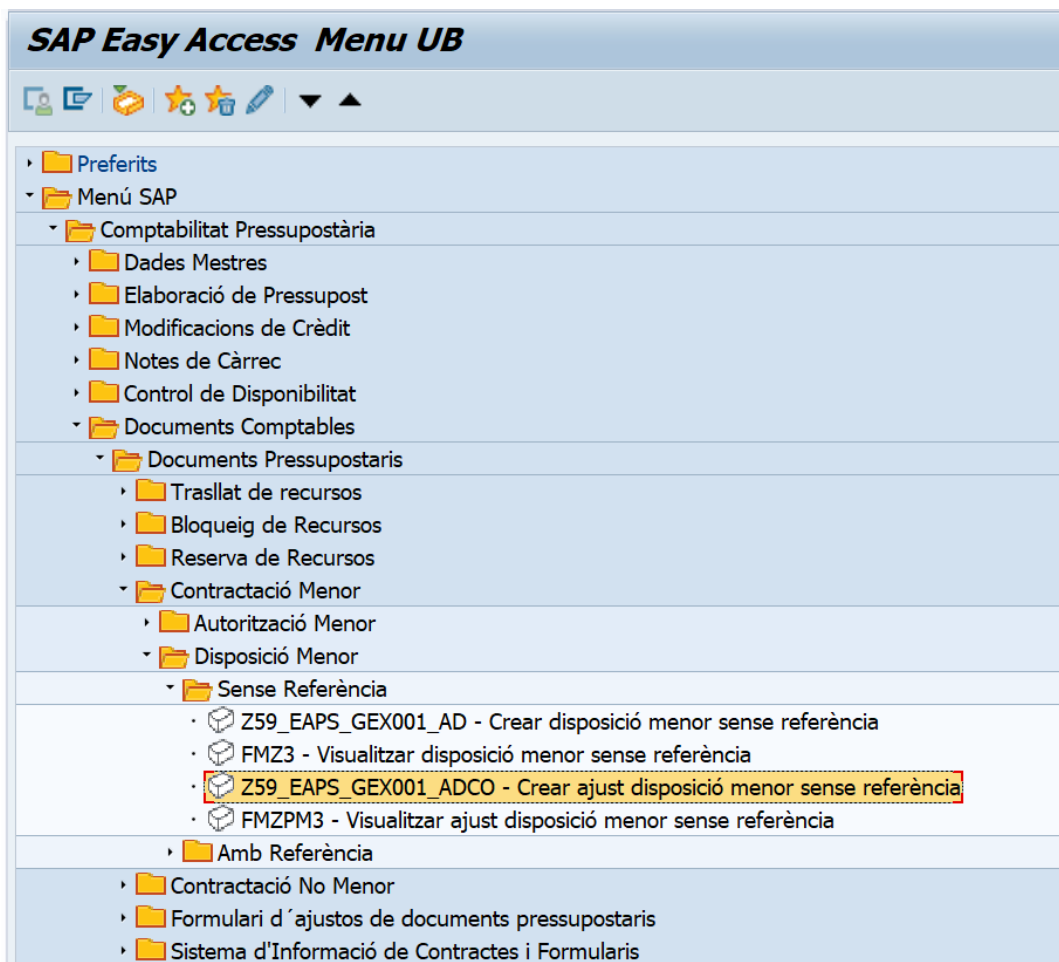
SAP Easy Access Menu UB

Preferits
Menú SAP
Comptabilitat Pressupostària
Dades Mestres
Elaboració de Pressupost
Modificacions de Crèdit
Notes de Càrrec
Control de Disponibilitat
Documents Comptables
Documents Pressupostaris
Trasllat de recursos
Bloqueig de Recursos
Reserva de Recursos
Contractació Menor
Autorització Menor
Disposició Menor
Sense Referència
Z59_EAPS_GEX001_AD - Crear disposició menor sense referència
FMZ3 - Visualitzar disposició menor sense referència
Z59_EAPS_GEX001_ADCO - Crear ajust disposició menor sense referència
FMZPM3 - Visualitzar ajust disposició menor sense referència
Amb Referència
Contractació No Menor
Formulari d´ajustos de documents pressupostaris
Sistema d'Informació de Contractes i Formularis